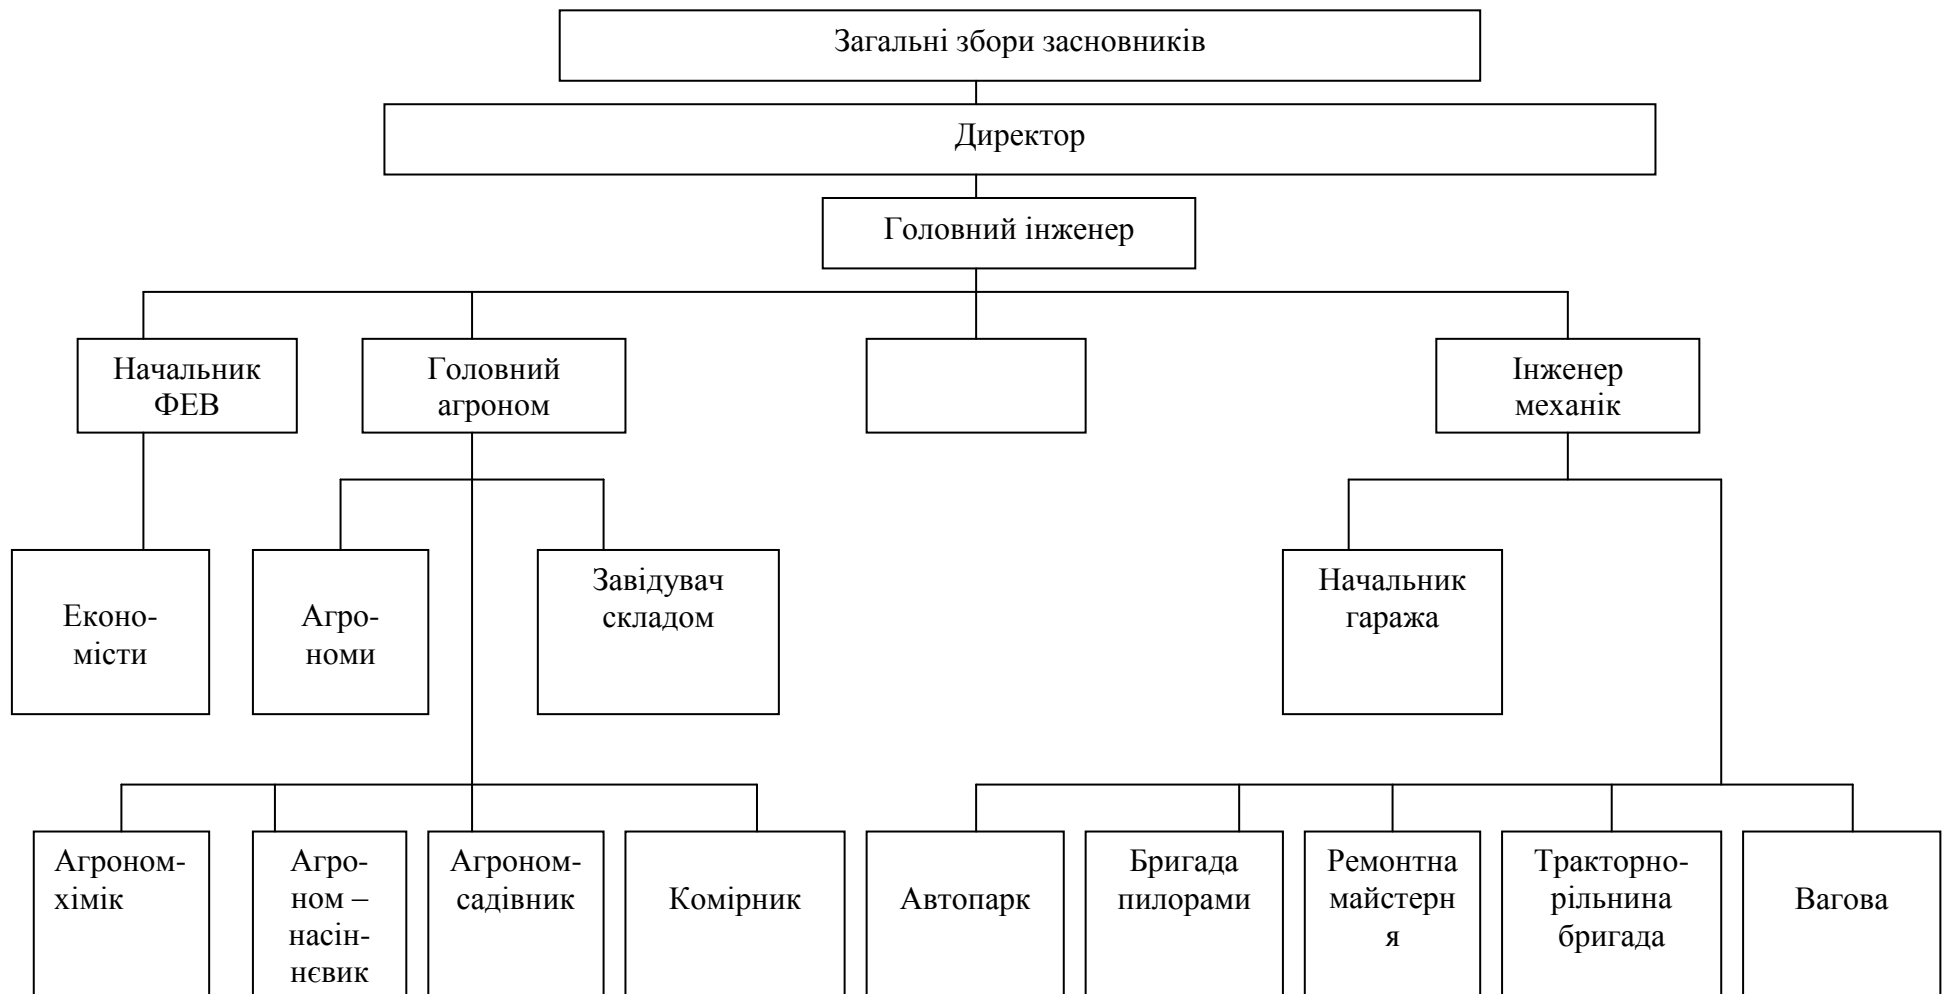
Загальні збори засновників

Директор

Головний інженер

Начальник ФЕВ

Головний агроном

Інженер механік

Економісти

Агрономи

Завідувач складом

Начальник гаража

Агроном-хімік

Агроном – насіннєвик

Агроном-садівник

Комірник

Автопарк

Бригада пилорами

Ремонтна майстерня

Тракторно-рільнина бригада

Вагова